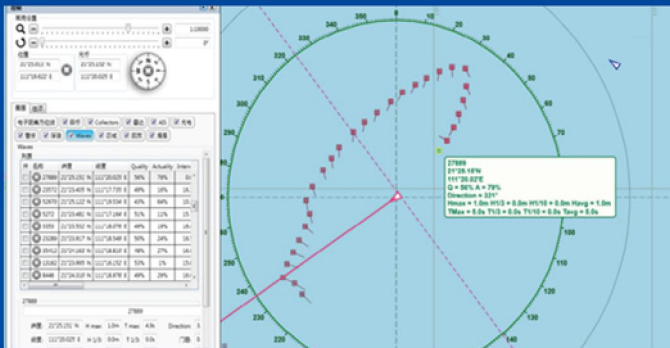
控制
视图设置
1:10000
0°
位置 光标
22°25.811' N 22°25.132' N
111°19.622' E 111°20.025' E
图层 动态
电子海图/地图 雷达 Collectors 曲处 AIS 气象
雷达 航迹 Waves 区域 图形 插值
Waves
列表
| 名称 | 纬度 | 经度 | Quality | Actuality | Interv |
|---|---|---|---|---|---|
| 27889 | 21°25.151' N | 111°20.025' E | 56% | 79% | |
| 25970 | 21°25.405' N | 111°17.735' E | 48% | 16% | |
| 25976 | 20°25.122' N | 111°18.534' E | 43% | 64% | |
| 5272 | 21°25.481' N | 111°17.164' E | 51% | 12% | |
| 1659 | 21°23.552' N | 111°18.078' E | 49% | 23% | |
| 25280 | 21°23.817' N | 111°18.549' E | 50% | 24% | |
| 35412 | 21°24.669' N | 111°18.202' E | 54% | 16% | |
| 13182 | 21°23.865' N | 111°18.252' E | 51% | 1% | |
| 8446 | 21°24.818' N | 111°18.878' E | 53% | 13% | |
27889
27889
纬度 21°25.151' N H max 1.0m T max 4.9s Direction
经度 111°20.025' E H 1/3 0.0m T 1/3 0.0s
27889
21°25.15'N
111°20.02'E
Q = 56% A = 79%
Direction = 331°
Hmax = 1.0m H1/3 = 0.0m H1/10 = 0.0m Havg = 1.0m
TMax = 5.0s T1/3 = 0.0s T1/10 = 0.0s Tavg = 5.0s
0 10 20 30 330 340 350 310 300 290 280 270 260 250 240 230 220 70 80 90 100 110 120 130 140 150